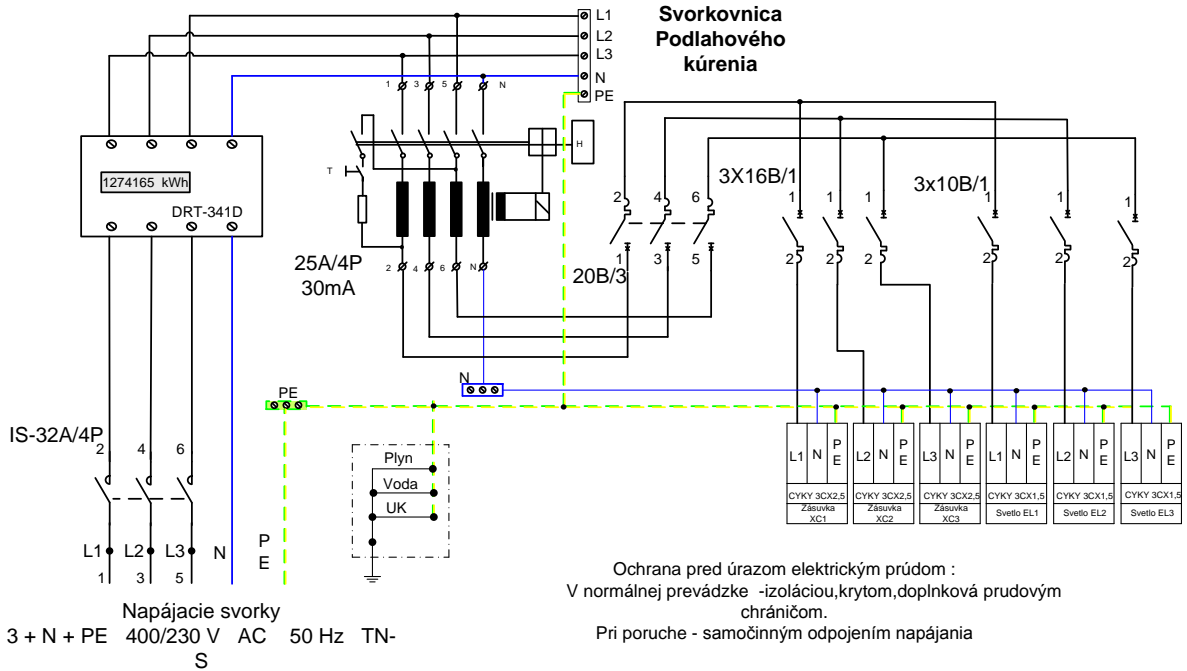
L1
L2
L3
N
PE

Svorkovnica Podlahového kúrenia

1 3 5 N

H

T

1274165 kWh

DRT-341D

2 4 6 N

25A/4P
30mA

2 4 6

1 3 5

20B/3

3X16B/1

1 1 1

2 2 2

3x10B/1

1 1 1

2 2 2

N

PE

IS-32A/4P

2 4 6

L1 L2 L3 N

1 3 5

P
E

Plyn
Voda
UK

| L1 | N | PE | L2 | N | PE | L3 | N | PE | L1 | N | PE | L2 | N | PE | L3 | N | PE |
|---|---|---|---|---|---|---|---|---|---|---|---|---|---|---|---|---|---|

CYKY 3CX2,5 Zásuvka XC1
CYKY 3CX2,5 Zásuvka XC2
CYKY 3CX2,5 Zásuvka XC3
CYKY 3CX1,5 Svetlo EL1
CYKY 3CX1,5 Svetlo EL2
CYKY 3CX1,5 Svetlo EL3

Ochrana pred úrazom elektrickým prúdom :
V normálnej prevádzke -izoláciou,krytom,doplnková prudovým chráničom.
Pri poruche - samočinným odpojením napájania

Napájacie svorky
3 + N + PE 400/230 V AC 50 Hz TN-S